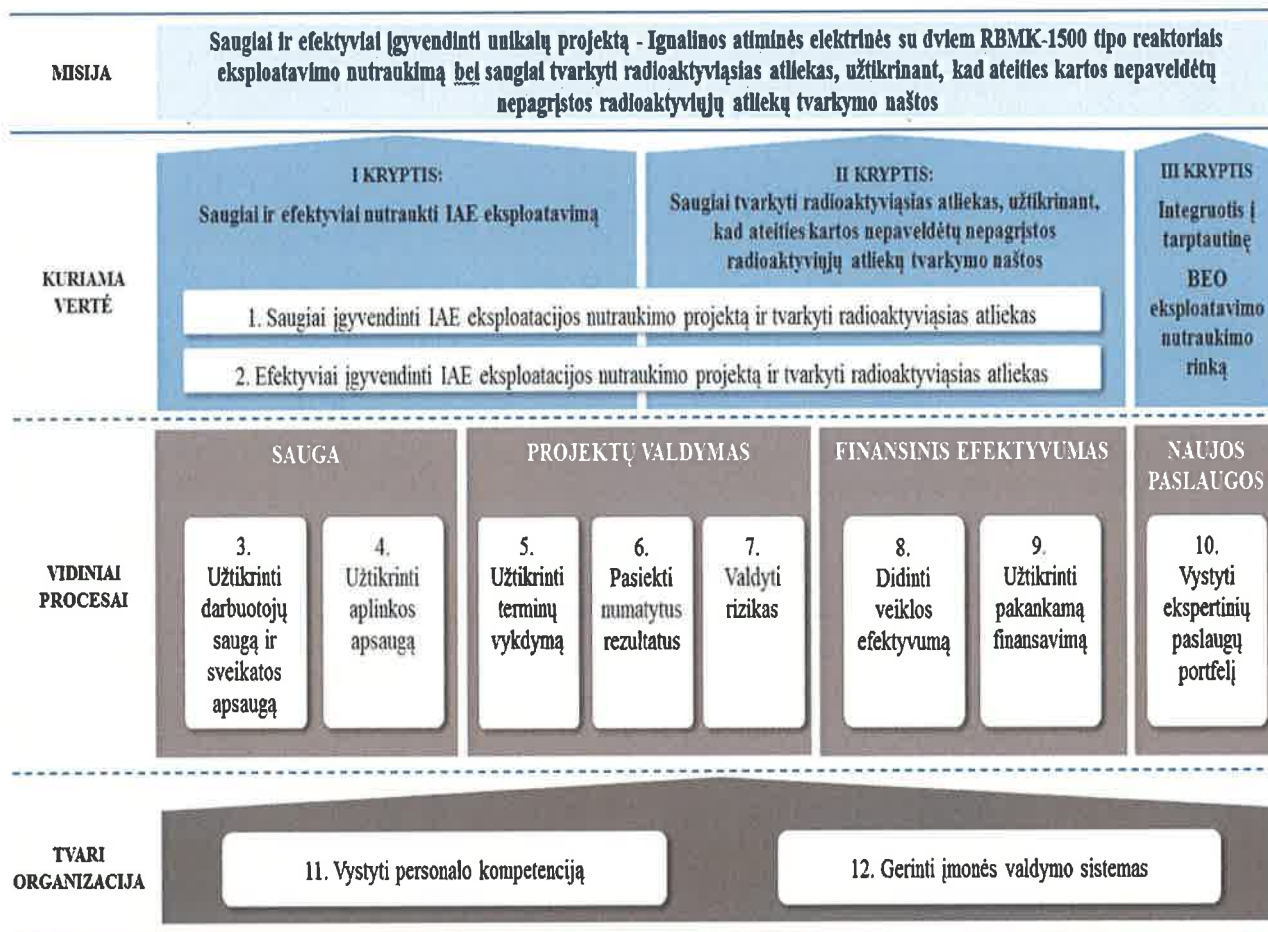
MISIJA

Saugiai ir efektyviai įgyvendinti unikalų projektą - Ignalinos atominės elektrinės su dviem RBMK-1500 tipo reaktoriais eksploatavimo nutraukimą bei saugiai tvarkyti radioaktyviąsias atliekas, užtikrinant, kad ateities kartos nepaveldėtų nepagrįstos radioaktyviųjų atliekų tvarkymo naštos

KURIAMA VERTĖ

I KRYPTIS:
Saugiai ir efektyviai nutraukti IAE eksploatavimą

II KRYPTIS:
Saugiai tvarkyti radioaktyviąsias atliekas, užtikrinant, kad ateities kartos nepaveldėtų nepagrįstos radioaktyviųjų atliekų tvarkymo naštos

III KRYPTIS
Integruotis į tarptautinę BEO eksploatavimo nutraukimo rinką

1. Saugiai įgyvendinti IAE eksploatacijos nutraukimo projektą ir tvarkyti radioaktyviąsias atliekas

2. Efektyviai įgyvendinti IAE eksploatacijos nutraukimo projektą ir tvarkyti radioaktyviąsias atliekas

VIDINIAI PROCESAI

SAUGA

3. Užtikrinti darbuotojų saugą ir sveikatos apsaugą

4. Užtikrinti aplinkos apsaugą

PROJEKTŲ VALDYMAS

5. Užtikrinti terminų vykdymą

6. Pasiekti numatytus rezultatus

7. Valdyti rizikas

FINANSINIS EFEKTYVUMAS

8. Didinti veiklos efektyvumą

9. Užtikrinti pakankamą finansavimą

NAUJOS PASLAUGOS

10. Vystyti ekspertinių paslaugų portfelį

TVARI ORGANIZACIJA

11. Vystyti personalo kompetenciją

12. Gerinti įmonės valdymo sistemas